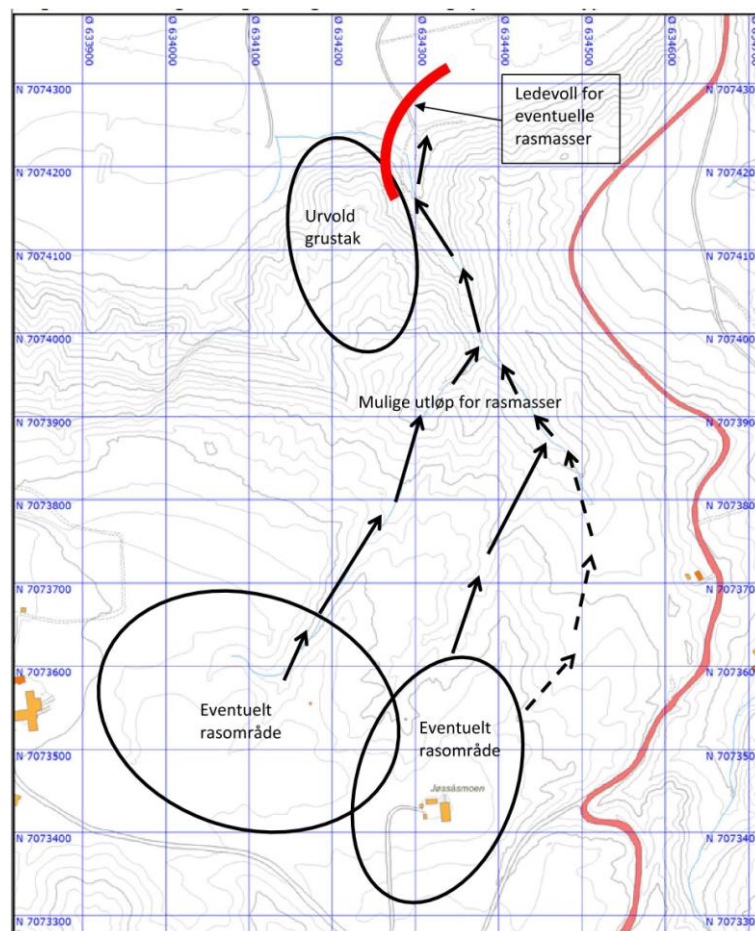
Ø 633900
Ø 634000
Ø 634100
Ø 634200
Ø 634300
Ø 634400
Ø 634500
Ø 634600

N 7074300
N 7074200
N 7074100
N 7074000
N 7073900
N 7073800
N 7073700
N 7073600
N 7073500
N 7073400
N 7073300

N 707430
N 707420
N 707410
N 707400
N 707390
N 707380
N 707370
N 707360
N 707350
N 707340
N 707330

Ledevoll for eventuelle rasmasser

Urvold grustak

Mulige utløp for rasmasser

Eventuelt rasområde

Eventuelt rasområde

Jøssåsmoen